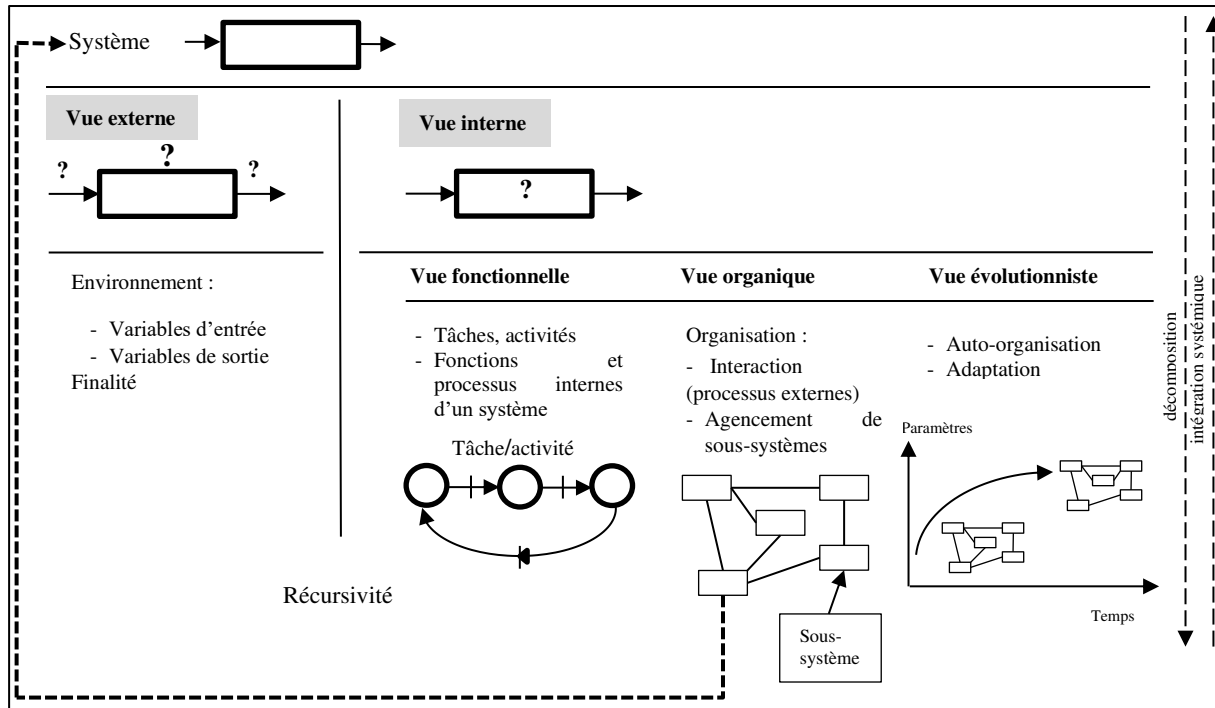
Système

Vue externe

?

?

?

Vue interne

?

Environnement :

- Variables d'entrée
- Variables de sortie

Finalité

Vue fonctionnelle

- Tâches, activités
- Fonctions et processus internes d'un système

Tâche/activité

Vue organique

Organisation :

- Interaction (processus externes)
- Agencement de sous-systèmes

Sous-système

Vue évolutionniste

- Auto-organisation
- Adaptation

Paramètres

Temps

Récursivité

décomposition

intégration systémique